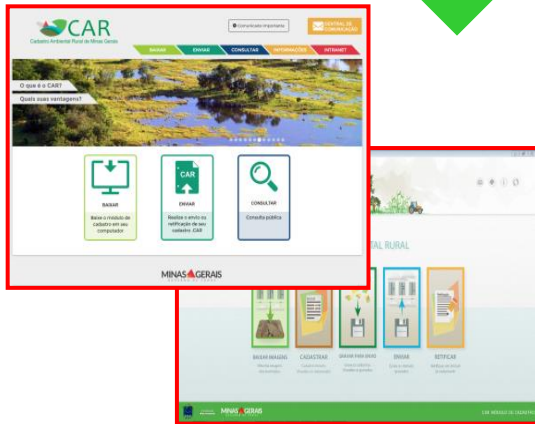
CAR
Cadastro Ambiental Rural de Minas Gerais

Comunicado Importante

CENTRAL DE COMUNICAÇÃO

BAIXAR
ENVIAR
CONSULTAR
INFORMAÇÕES
INTRANET

O que é o CAR?
Quais suas vantagens?

BAIXAR
Baixe o módulo de cadastro em seu computador

CAR
ENVIAR
Realize o envio ou retificação de seu cadastro CAR

CONSULTAR
Consulta pública

MINAS GERAIS

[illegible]TAL RURAL

BAIXAR IMAGENS
CADASTRAR
GRAVAR PARA ENVIO
ENVIAR
RETIFICAR

MINAS GERAIS

CAR MÓDULO DE CADASTRO